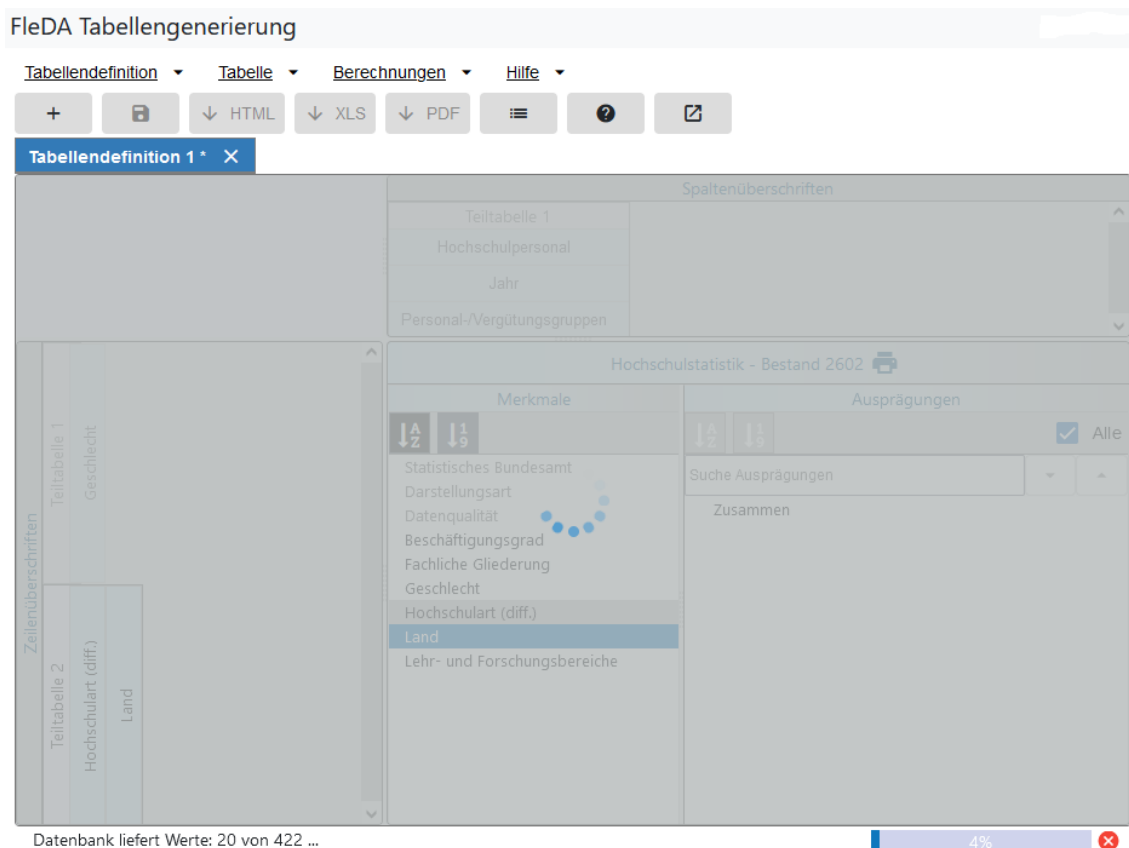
FleDA Tabellengenerierung

Tabellendefinition ▾ Tabelle ▾ Berechnungen ▾ Hilfe ▾

+ HTML XLS PDF

Tabellendefinition 1 * ✕

Spaltenüberschriften

Teiltabelle 1
Hochschulpersonal
Jahr
Personal-/Vergütungsgruppen

Zeilenüberschriften
Teiltabelle 1
Geschlecht
Teiltabelle 2
Hochschulart (diff.)
Land

Hochschulstatistik - Bestand 2602

Merkmale

Statistisches Bundesamt
Darstellungsart
Datenqualität
Beschäftigungsgrad
Fachliche Gliederung
Geschlecht
Hochschulart (diff.)
Land
Lehr- und Forschungsbereiche

Ausprägungen

Alle

Suche Ausprägungen

Zusammen

Datenbank liefert Werte: 20 von 422 ...

4%